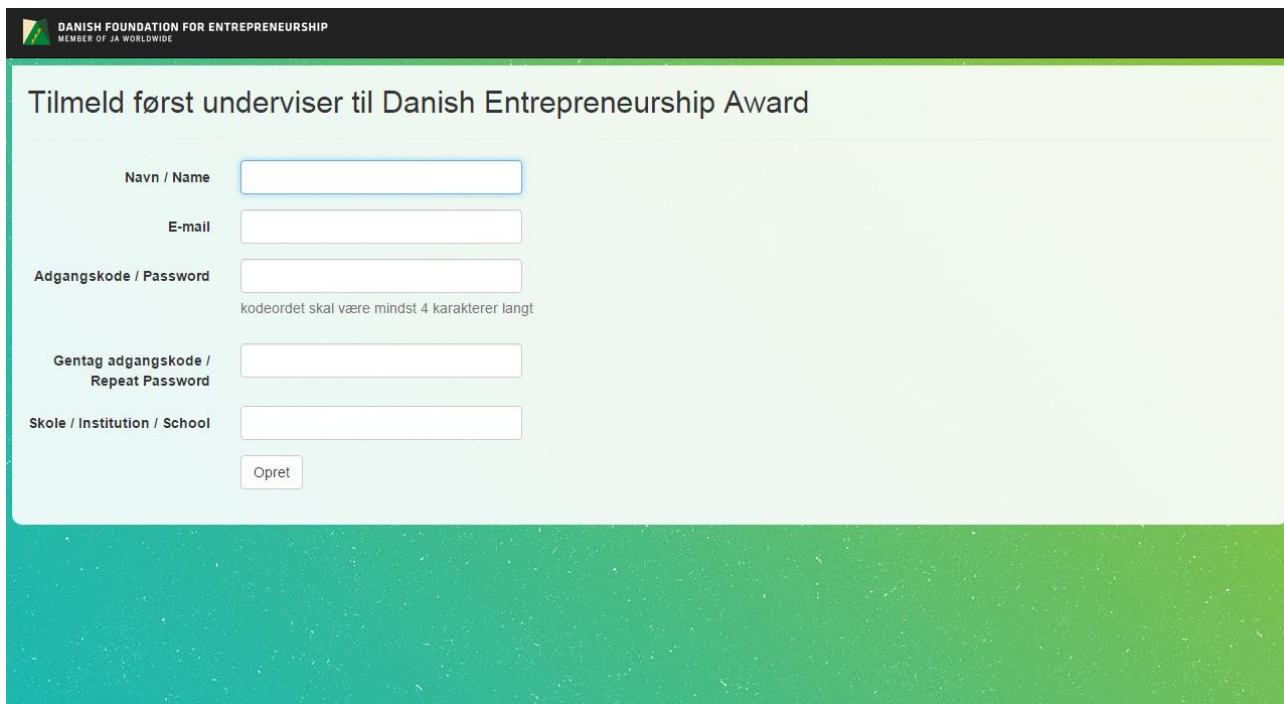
DANISH FOUNDATION FOR ENTREPRENEURSHIP
MEMBER OF JA WORLDWIDE

Tilmeld først underviser til Danish Entrepreneurship Award

Navn / Name

E-mail

Adgangskode / Password

kodeordet skal være mindst 4 karakterer langt

Gentag adgangskode / Repeat Password

Skole / Institution / School

Opret